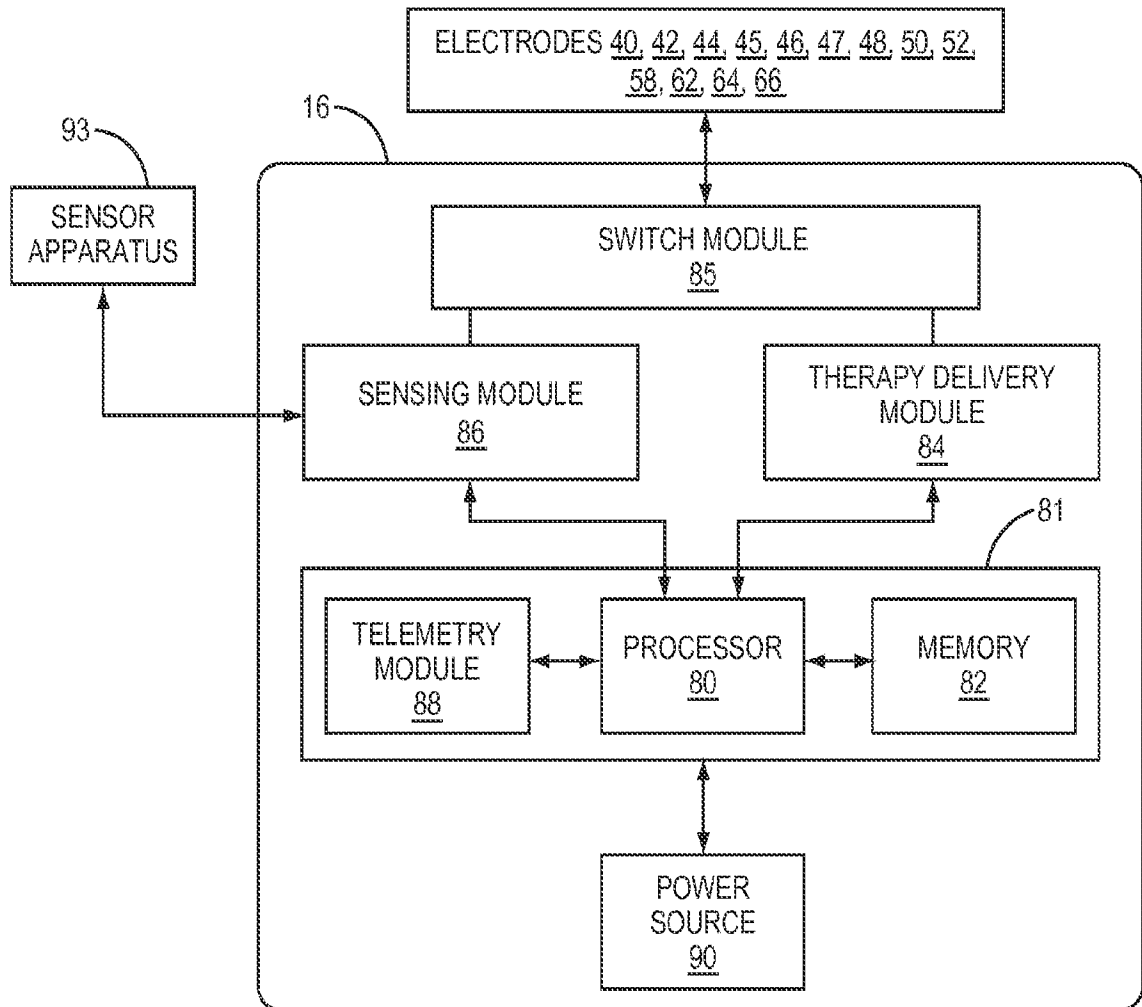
ELECTRODES 40, 42, 44, 45, 46, 47, 48, 50, 52, 58, 62, 64, 66

93

16

SENSOR APPARATUS

SWITCH MODULE
85

SENSING MODULE
86

THERAPY DELIVERY MODULE
84

81

TELEMETRY MODULE
88

PROCESSOR
80

MEMORY
82

POWER SOURCE
90